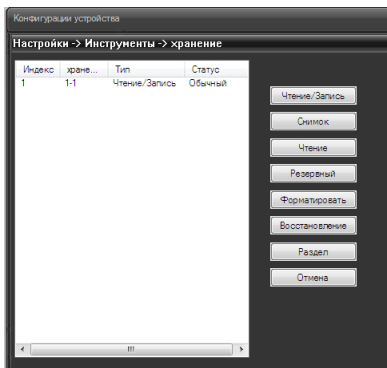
Конфигурации устройства

Настройки -> Инструменты -> хранение

| Индекс | хране... | Тип | Статус |
|---|---|---|---|
| 1 | 1-1 | Чтение/Запись | Обычный |

Чтение/Запись

Снимок

Чтение

Резервный

Форматировать

Восстановление

Раздел

Отмена